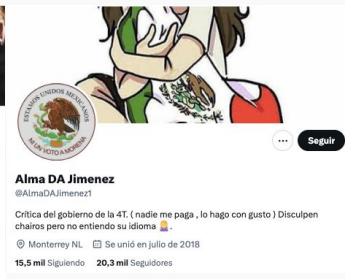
ESTADOS UNIDOS MEXICANOS
NI UN VOTO A MORENA

Seguir

Alma DA Jimenez
@AlmaDAJimenez1

Crítica del gobierno de la 4T. ( nadie me paga , lo hago con gusto ) Disculpen chairos pero no entiendo su idioma 🤷‍♀️.

Monterrey NL Se unió en julio de 2018

15,5 mil Siguiendo 20,3 mil Seguidores